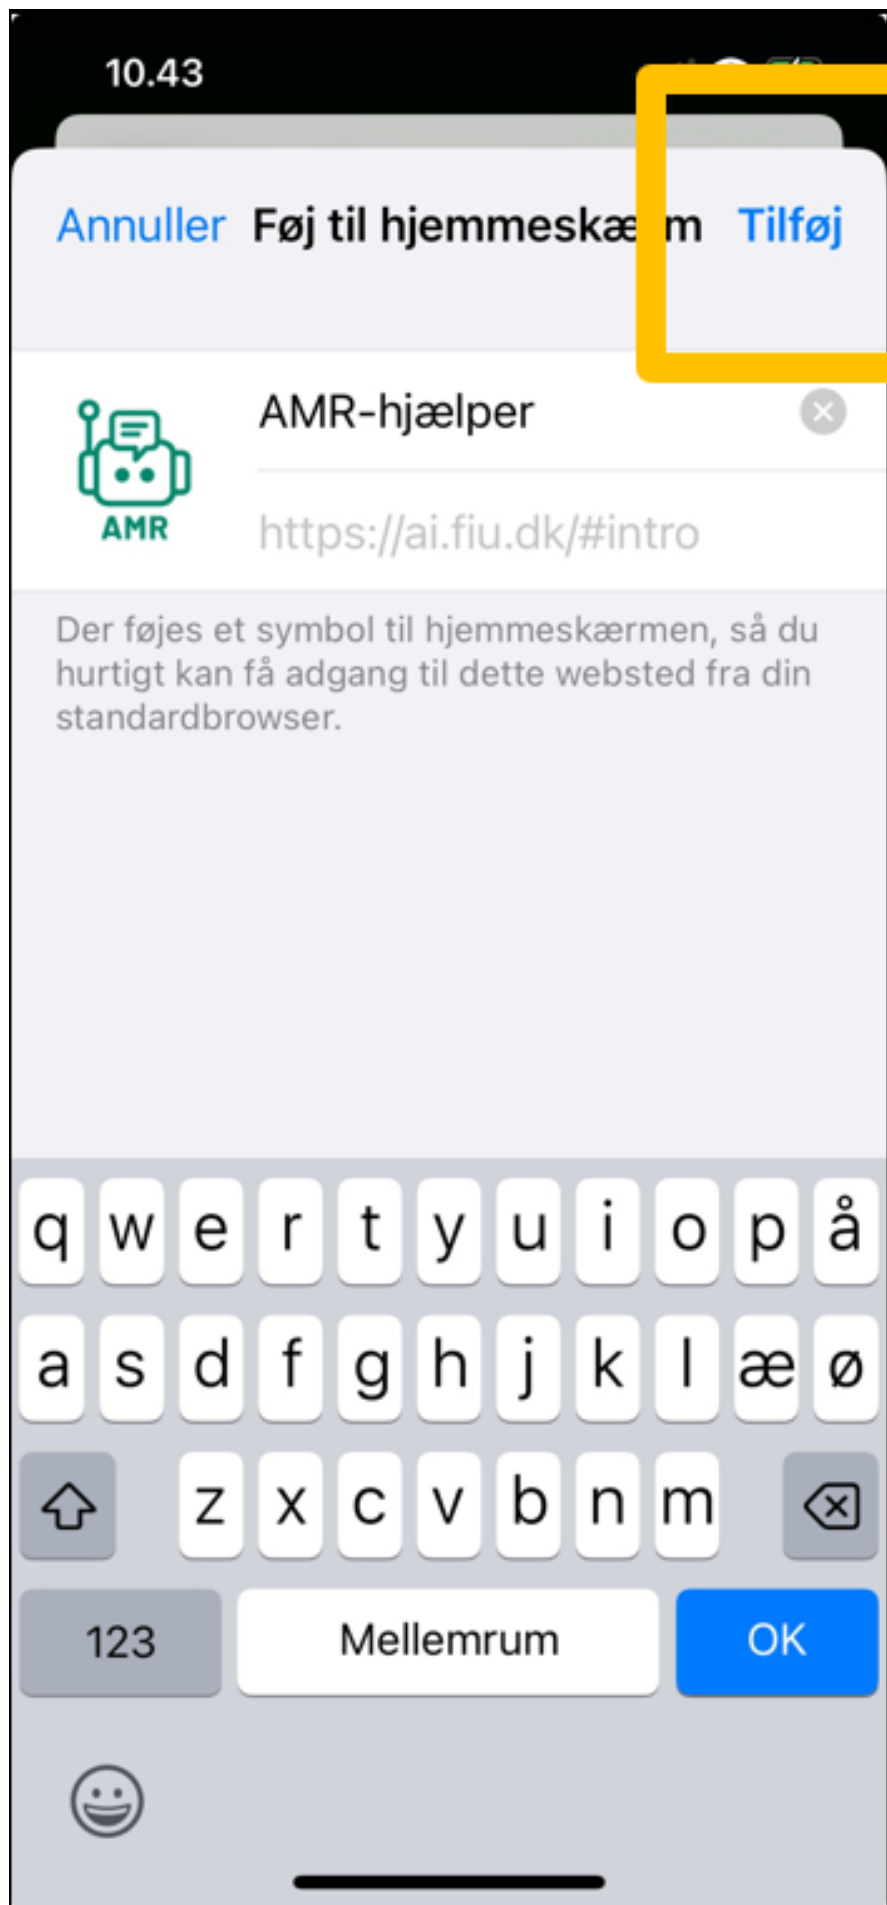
10.43

Annuller Føj til hjemmeskæ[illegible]m Tilføj

AMR

AMR-hjælper

https://ai.fiu.dk/#intro

Der føjes et symbol til hjemmeskærmen, så du hurtigt kan få adgang til dette websted fra din standardbrowser.

q w e r t y u i o p å
a s d f g h j k l æ ø
z x c v b n m
123 Mellemrum OK